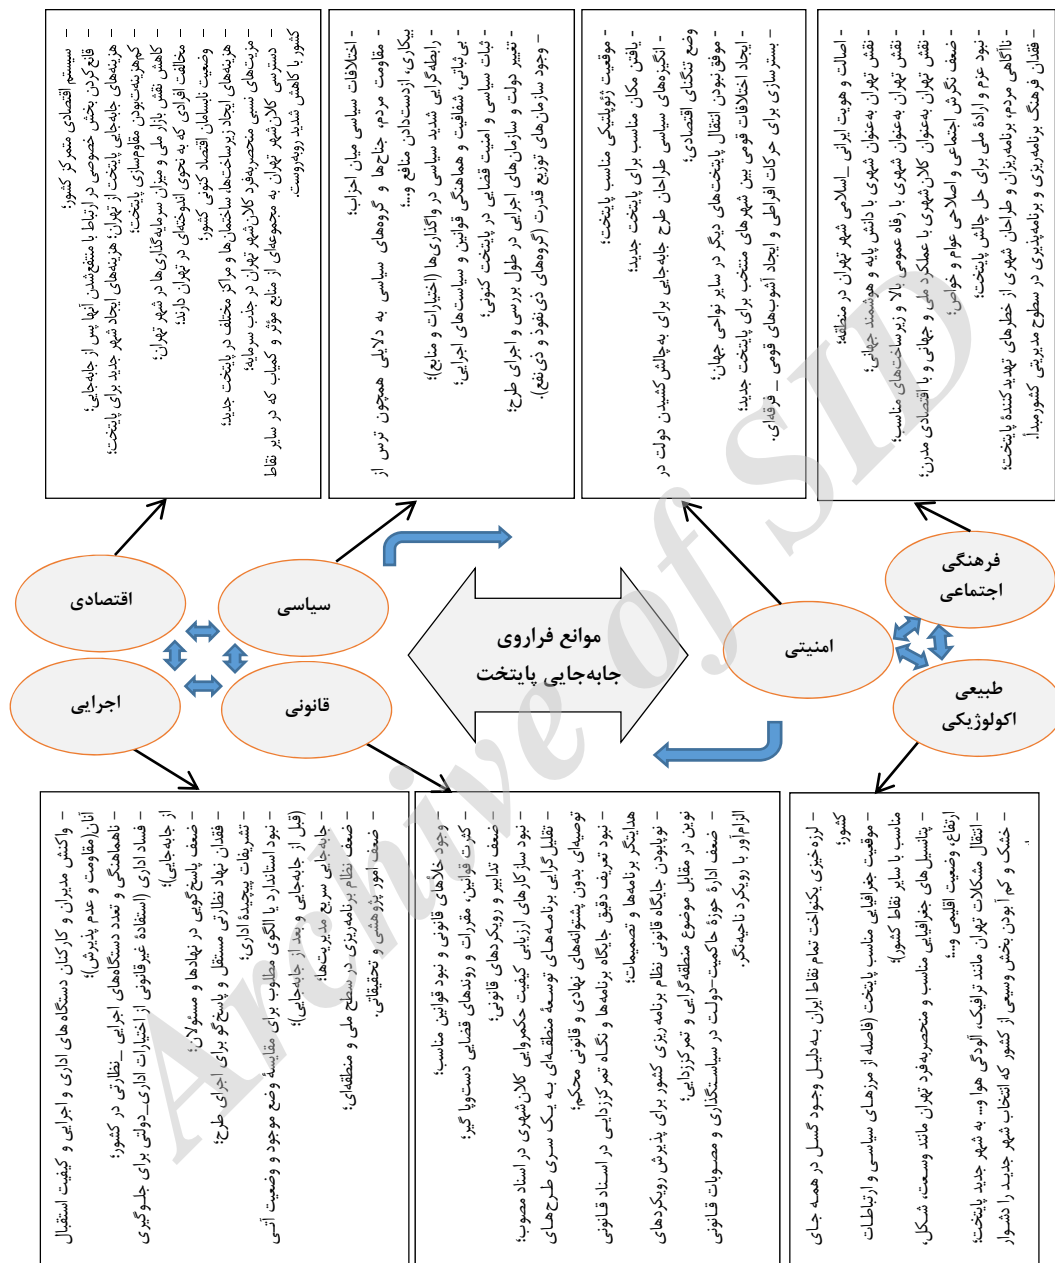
موانع فراروی جابه‌جایی پایتخت

اقتصادی

سیاسی

اجرایی

قانونی

امنیتی

فرهنگی اجتماعی

طبیعی اکولوژیکی

- سیستم اقتصادی متمرکز کشور؛
- فلج کردن بخش خصوصی در ارتباط با منتفع‌شدن آنها پس از جابه‌جایی؛
- هزینه‌های جابه‌جایی پایتخت از تهران؛ هزینه‌های ایجاد شهر جدید برای پایتخت؛
- کم‌هزینه‌بودن، مقاوم‌سازی پایتخت؛
- کاهش نقش بازار ملی و میزان سرمایه‌گذاری‌ها در شهر تهران؛
- مخالفت افرادی که به نحوی اندوخته‌ای در تهران دارند؛
- وضعیت نابسامان اقتصاد کنونی کشور؛
- هزینه‌های ایجاد زیرساخت‌ها، ساختمان‌ها و مراکز مختلف در پایتخت جدید؛
- مزیت‌های نسبی منحصربه‌فرد کلان‌شهر تهران در جذب سرمایه؛
- دسترسی کلان‌شهر تهران به مجموعه‌ای از منابع مؤثر و کمیاب که در سایر نقاط کشور با کاهش شدید روبه‌روست.

- اختلافات سیاسی میان احزاب؛
- مقاومت مردم، جناح‌ها و گروه‌های سیاسی به دلایلی همچون ترس از بیکاری، ازدست‌دادن منافع و...؛
- رابطه‌گرایی شدید سیاسی در واگذاری‌ها (اختیارات و منابع)؛
- بی‌ثباتی، شفافیت و هماهنگی قوانین و سیاست‌های اجرایی؛
- ثبات سیاسی و امنیت قضایی در پایتخت کنونی؛
- تغییر دولت و سازمان‌های اجرایی در طول بررسی و اجرای طرح؛
- وجود سازمان‌های توزیع قدرت (گروه‌های ذی‌نفوذ و ذی‌نفع).

- موقعیت ژئوپلیتیکی مناسب پایتخت؛
- یافتن مکان مناسب برای پایتخت جدید؛
- انگیزه‌های سیاسی طراحان طرح جابه‌جایی برای به‌چالش کشیدن دولت در وضع تنگنای اقتصادی؛
- موفق‌نبودن انتقال پایتخت‌های دیگر در سایر نواحی جهان؛
- ایجاد اختلافات قومی بین شهرهای منتخب برای پایتخت جدید؛
- بسترسازی برای حرکات افراطی و ایجاد آشوب‌های قومی ـ فرقه‌ای.

- اصالت و هویت ایرانی ـ اسلامی شهر تهران در منطقه؛
- نقش تهران به‌عنوان شهری با دانش پایه و هوشمند جهانی؛
- نقش تهران به‌عنوان شهری با رفاه عمومی بالا و زیرساخت‌های مناسب؛
- نقش تهران به‌عنوان کلان‌شهری با عملکرد ملی و جهانی و با اقتصادی مدرن؛
- ضعف نگرش اجتماعی و اطلاعاتی عوام و خواص؛
- نبود عزم و اراده ملی برای حل چالش پایتخت؛
- ناآگاهی مردم، برنامه‌ریزان و طراحان شهری از خطرهای تهدیدکنندهٔ پایتخت؛
- فقدان فرهنگ برنامه‌ریزی و برنامه‌پذیری در سطوح مدیریتی کشورمان.

- واکنش مدیران و کارکنان دستگاه‌های اداری و اجرایی و کیفیت استقبال آنان (مقاومت و عدم پذیرش)؛
- ناهماهنگی و تعدد دستگاه‌های اجرایی ـ نظارتی در کشور؛
- فساد اداری (استفادهٔ غیرقانونی از اختیارات اداری ـ دولتی برای جلوگیری از جابه‌جایی)؛
- ضعف پاسخ‌گویی در نهادها و مسئولان؛
- فقدان نهاد نظارتی مستقل و پاسخ‌گو برای اجرای طرح؛
- تشریفات پیچیدهٔ اداری؛
- نبود استاندارد یا الگوی مطلوب برای مقایسهٔ وضع موجود و وضعیت آتی (قبل از جابه‌جایی و بعد از جابه‌جایی)؛
- جابه‌جایی سریع مدیریت‌ها؛
- ضعف نظام برنامه‌ریزی در سطح ملی و منطقه‌ای؛
- ضعف امور پژوهشی و تحقیقاتی.

- وجود خلأهای قانونی و نبود قوانین مناسب؛
- کثرت قوانین، مقررات و روندهای قضایی دست‌وپاگیر؛
- ضعف تدابیر و رویکردهای قانونی؛
- نبود سازوکارهای ارزیابی کیفیت حکمروایی کلان‌شهری در اسناد مصوب؛
- تقلیل‌گرایی برنامه‌های توسعهٔ منطقه‌ای به یک سری طرح‌های توصیه‌ای بدون پشتوانه‌های نهادی و قانونی محکم؛
- نبود تعریف دقیق جایگاه برنامه‌ها و نگاه تمرکززدایی در اسناد قانونی هدایتگر برنامه‌ها و تصمیمات؛
- نوپابودن جایگاه قانونی نظام برنامه‌ریزی کشور برای پذیرش رویکردهای نوین در مقابل موضوع منطقه‌گرایی و تمرکززدایی؛
- ضعف ادارهٔ حوزهٔ حاکمیت ـ دولت در سیاستگذاری و مصوبات قانونی الزام‌آور با رویکرد ناحیه‌نگر.

- لرزه‌خیزی یکنواخت تمام نقاط ایران به‌دلیل وجود گسل در همهٔ جای کشور؛
- موقعیت جغرافیایی مناسب پایتخت (فاصله از مرزهای سیاسی و ارتباطات مناسب با سایر نقاط کشور)؛
- پتانسیل‌های جغرافیایی مناسب و منحصربه‌فرد تهران مانند وسعت، شکل، ارتفاع، وضعیت اقلیمی و...؛
- انتقال مشکلات تهران مانند ترافیک، آلودگی هوا و... به شهر جدید پایتخت؛
- خشک و کم‌آب‌بودن بخش وسیعی از کشور که انتخاب شهر جدید را دشوار .

Archive of SID